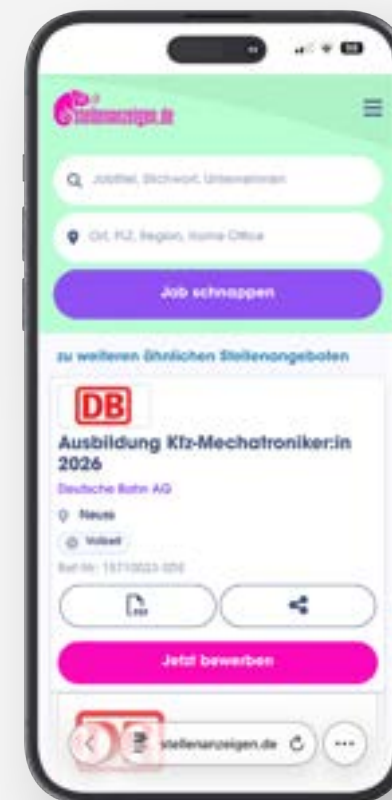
stellenanzeigen.de

Jobtitel, Stichwort, Unternehmen

Ort, PLZ, Region, Home Office

Job schnappen

zu weiteren ähnlichen Stellenangeboten

DB

Ausbildung Kfz-Mechatroniker:in 2026

Deutsche Bahn AG

Neuss

Vollzeit

Ref-Nr: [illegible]

Jetzt bewerben

stellenanzeigen.de